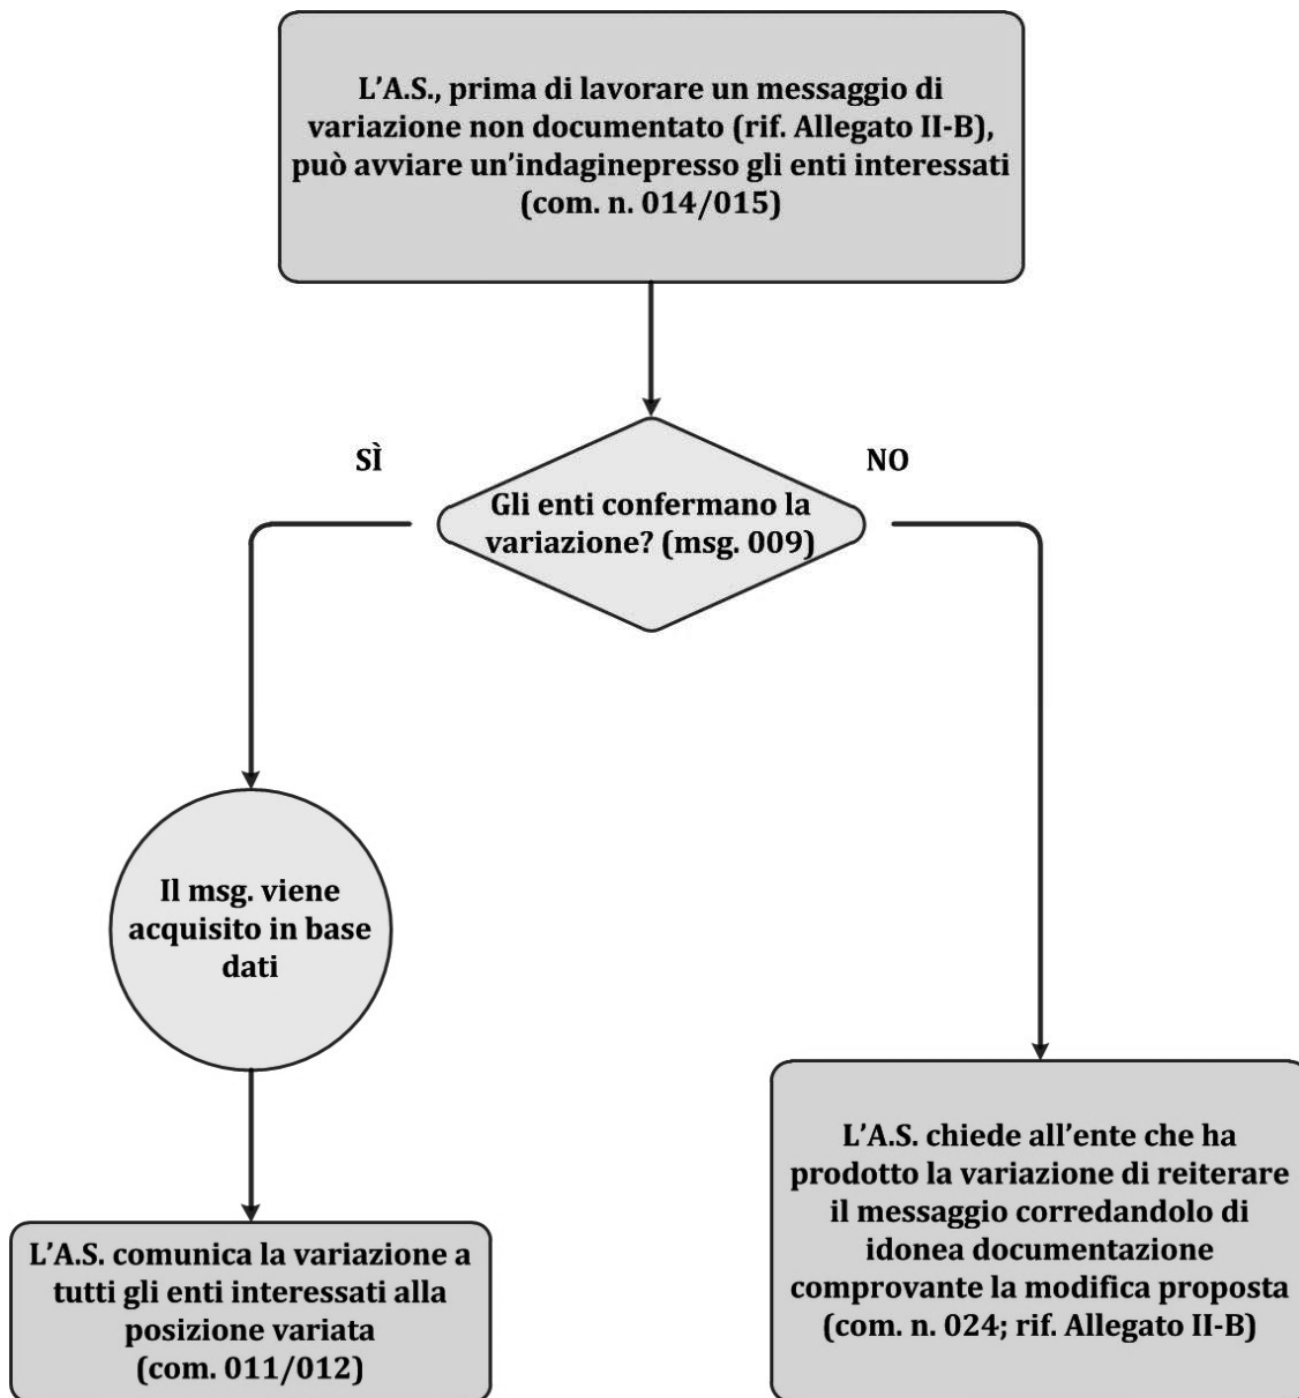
L'A.S., prima di lavorare un messaggio di variazione non documentato (rif. Allegato II-B), può avviare un'indaginepresso gli enti interessati (com. n. 014/015)

SÌ

NO

Gli enti confermano la variazione? (msg. 009)

Il msg. viene acquisito in base dati

L'A.S. comunica la variazione a tutti gli enti interessati alla posizione variata (com. 011/012)

L'A.S. chiede all'ente che ha prodotto la variazione di reiterare il messaggio corredandolo di idonea documentazione comprovante la modifica proposta (com. n. 024; rif. Allegato II-B)